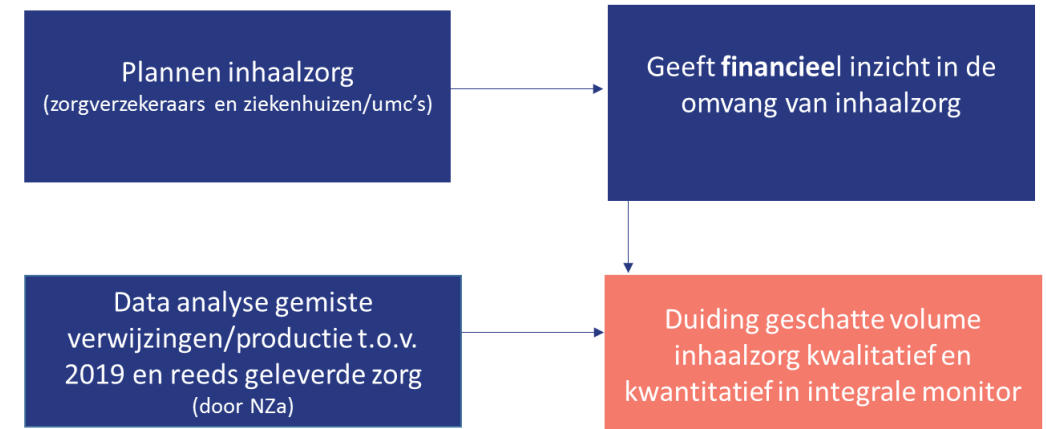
Plannen inhaalzorg
(zorgverzekeraars en ziekenhuizen/umc's)

Geeft **financieel** inzicht in de omvang van inhaalzorg

Data analyse gemiste verwijzingen/productie t.o.v. 2019 en reeds geleverde zorg
(door NZa)

Duiding geschatte volume inhaalzorg kwalitatief en kwantitatief in integrale monitor